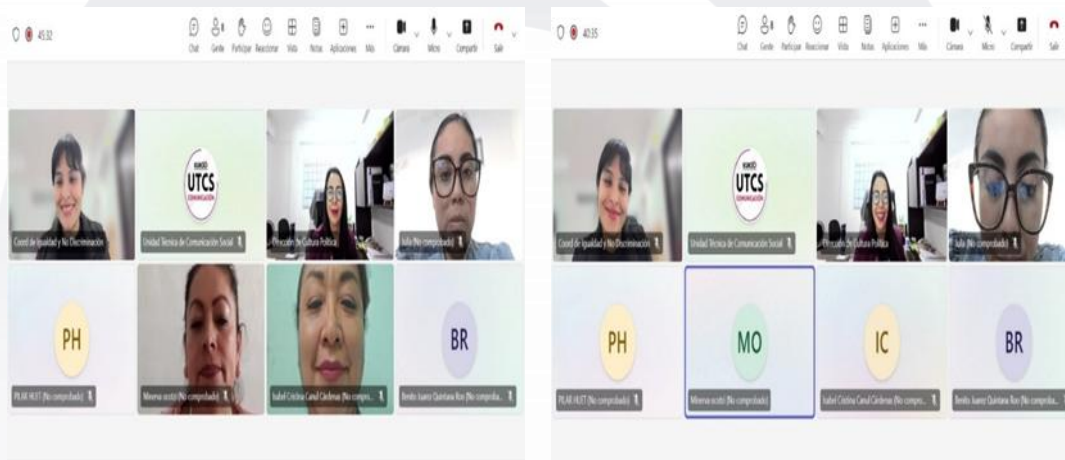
45:32

Chat Gente Participar Reaccionar Vista Notas Aplicaciones Más Cámara Micro Compartir Salir

Coord de Igualdad y No Discriminación

UTCS COMUNICACIÓN

Unidad Técnica de Comunicación Social

Dirección de Cultura Política

Julia (No comprobado)

PH

PILAR HUET (No comprobado)

Minerva ocotzi (No comprobado)

Isabel Cristina Canul Cárdenas (No compro...

BR

Benito Juarez Quintana Roo (No comproba...

40:35

Chat Gente Participar Reaccionar Vista Notas Aplicaciones Más Cámara Micro Compartir Salir

Coord de Igualdad y No Discriminación

UTCS COMUNICACIÓN

Unidad Técnica de Comunicación Social

Dirección de Cultura Política

Julia (No comprobado)

PH

PILAR HUET (No comprobado)

MO

Minerva ocotzi (No comprobado)

IC

Isabel Cristina Canul Cárdenas (No compro...

BR

Benito Juarez Quintana Roo (No comproba...